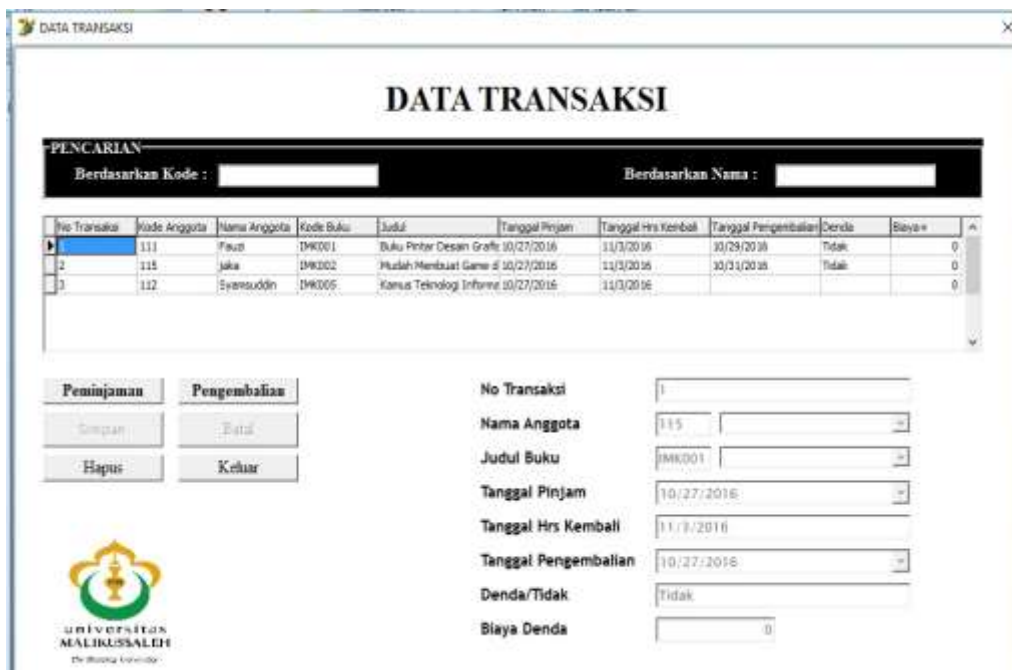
DATA TRANSAKSI

DATA TRANSAKSI

PENCARIAN

Berdasarkan Kode :

Berdasarkan Nama :

| No Transaksi | Kode Anggota | Nama Anggota | Kode Buku | Judul | Tanggal Pinjam | Tanggal Hrs Kembali | Tanggal Pengembalian | Denda | Biaya+ |
|---|---|---|---|---|---|---|---|---|---|
| 1 | 111 | Fauzi | IMK001 | Buku Pintar Desain Grafis | 10/27/2016 | 11/3/2016 | 10/29/2016 | Tidak | 0 |
| 2 | 115 | jaka | IMK002 | Mudah Membuat Game d | 10/27/2016 | 11/3/2016 | 10/31/2016 | Tidak | 0 |
| 3 | 112 | Syamsuddin | IMK005 | Kamus Teknologi Informa | 10/27/2016 | 11/3/2016 | | | 0 |

Peminjaman

Pengembalian

Simpan

Batal

Hapus

Keluar

No Transaksi 1

Nama Anggota 115

Judul Buku IMK001

Tanggal Pinjam 10/27/2016

Tanggal Hrs Kembali 11/3/2016

Tanggal Pengembalian 10/27/2016

Denda/Tidak Tidak

Biaya Denda 0

universitas MALIKUSSALEH

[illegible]